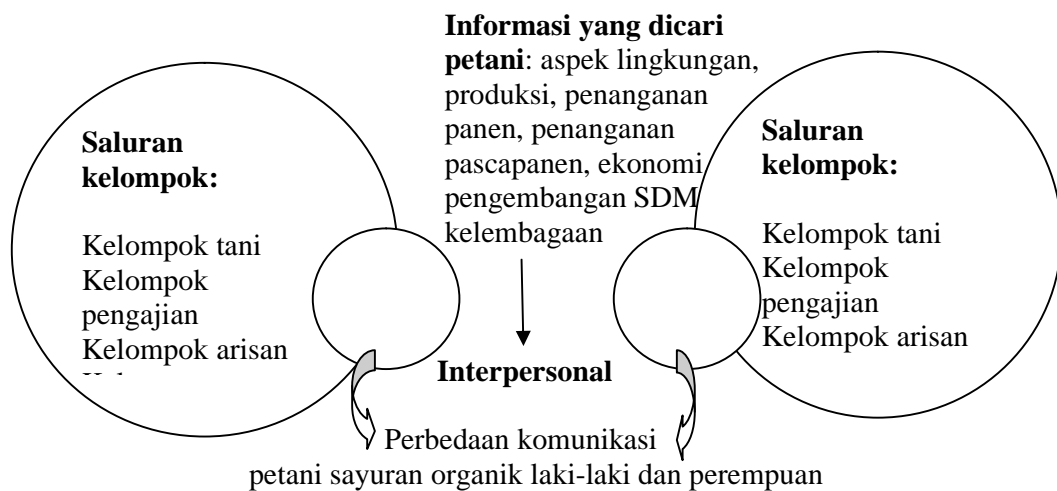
**Informasi yang dicari petani**: aspek lingkungan, produksi, penanganan panen, penanganan pascapanen, ekonomi pengembangan SDM kelembagaan

**Saluran kelompok:**

Kelompok tani
Kelompok pengajian
Kelompok arisan
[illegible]

**Saluran kelompok:**

Kelompok tani
Kelompok pengajian
Kelompok arisan

**Interpersonal**

Perbedaan komunikasi petani sayuran organik laki-laki dan perempuan